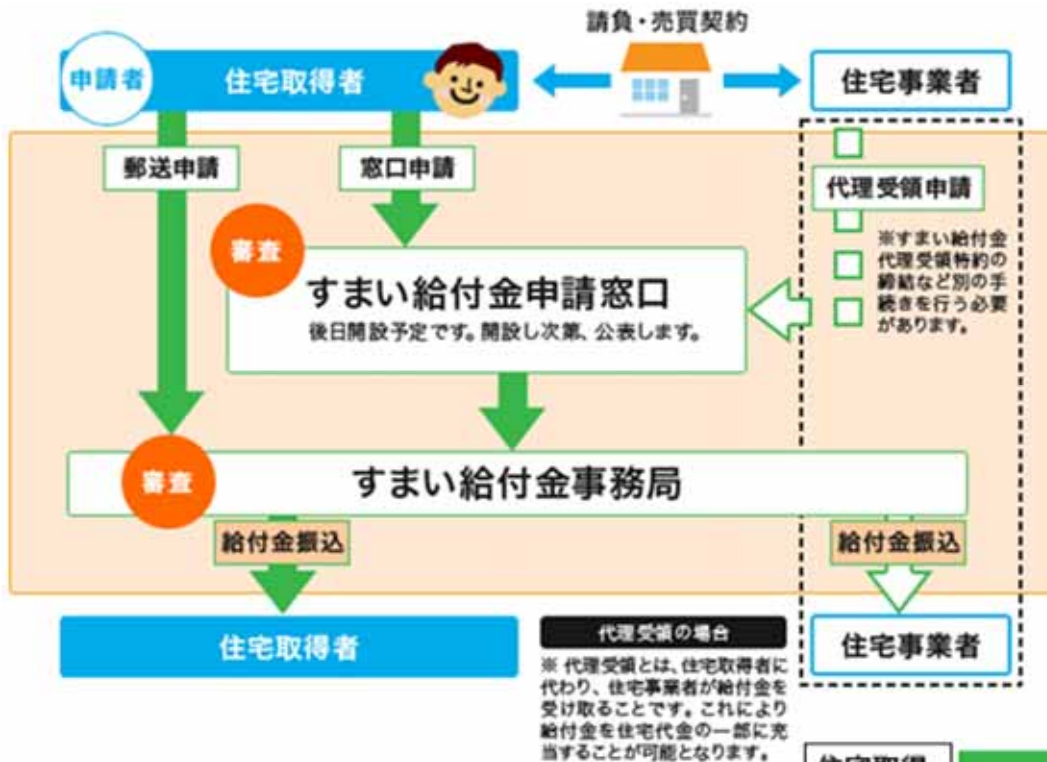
請負・売買契約

申請者

住宅取得者

住宅事業者

郵送申請

窓口申請

代理受領申請

※すまい給付金代理受領特約の締結など別の手続きを行う必要があります。

審査

すまい給付金申請窓口

後日開設予定です。開設し次第、公表します。

審査

すまい給付金事務局

給付金振込

給付金振込

住宅取得者

代理受領の場合

※ 代理受領とは、住宅取得者に代わり、住宅事業者が給付金を受け取ることです。これにより給付金を住宅代金の一部に充当することが可能となります。

住宅事業者

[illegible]